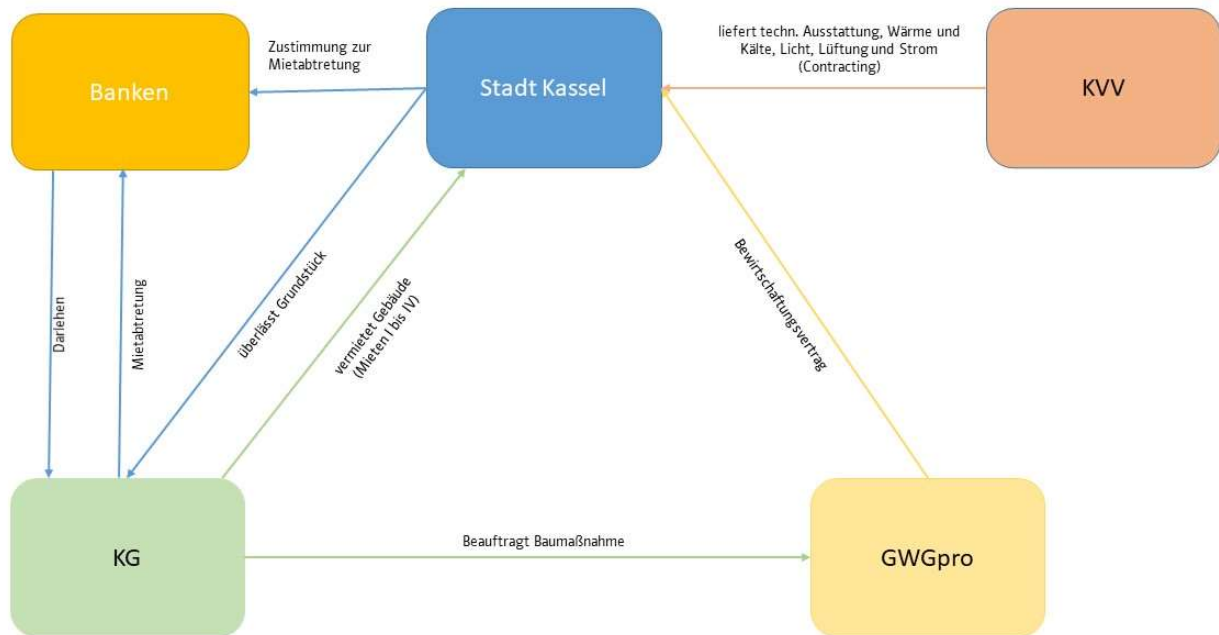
Banken

Zustimmung zur Mietabtretung

Stadt Kassel

liefert techn. Ausstattung, Wärme und Kälte, Licht, Lüftung und Strom (Contracting)

KVV

Darlehen

Mietabtretung

überlässt Grundstück

vermietet Gebäude (Mieten I bis IV)

Bewirtschaftungsvertrag

KG

Beauftragt Baumaßnahme

GWGpro